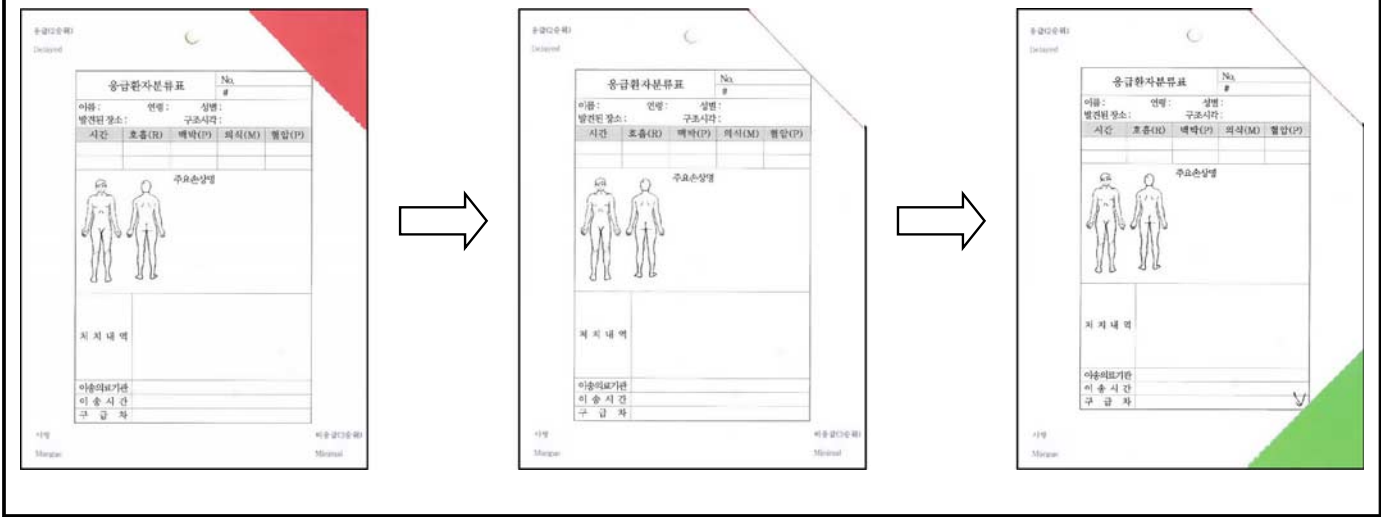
응급(2순위)
Delayed

응급환자분류표
No.
#

이름 : 연령 : 성별 :
발견된 장소 : 구조시각 :

| 시간 | 호흡(R) | 맥박(P) | 의식(M) | 혈압(P) |
|---|---|---|---|---|
| | | | | |

주요손상명

처 치 내 역

이송의료기관
이 송 시 간
구 급 차

사망
Morgue

비응급(3순위)
Minimal

응급(2순위)
Delayed

응급환자분류표
No.
#

이름 : 연령 : 성별 :
발견된 장소 : 구조시각 :

| 시간 | 호흡(R) | 맥박(P) | 의식(M) | 혈압(P) |
|---|---|---|---|---|
| | | | | |

주요손상명

처 치 내 역

이송의료기관
이 송 시 간
구 급 차

사망
Morgue

비응급(3순위)
Minimal

응급(2순위)
Delayed

응급환자분류표
No.
#

이름 : 연령 : 성별 :
발견된 장소 : 구조시각 :

| 시간 | 호흡(R) | 맥박(P) | 의식(M) | 혈압(P) |
|---|---|---|---|---|
| | | | | |

주요손상명

처 치 내 역

이송의료기관
이 송 시 간
구 급 차

사망
Morgue